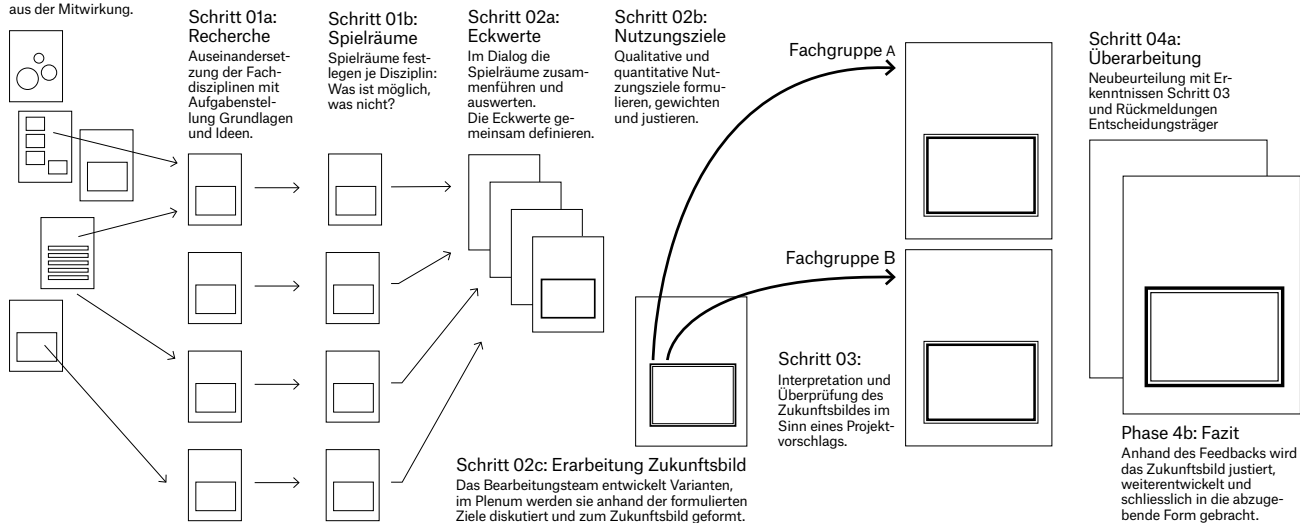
aus der Mitwirkung.

Schritt 01a: Recherche
Auseinandersetzung der Fachdisziplinen mit Aufgabenstellung Grundlagen und Ideen.

Schritt 01b: Spielräume
Spielräume festlegen je Disziplin: Was ist möglich, was nicht?

Schritt 02a: Eckwerte
Im Dialog die Spielräume zusammenführen und auswerten. Die Eckwerte gemeinsam definieren.

Schritt 02b: Nutzungsziele
Qualitative und quantitative Nutzungsziele formulieren, gewichten und justieren.

Fachgruppe A

Fachgruppe B

Schritt 04a: Überarbeitung
Neubeurteilung mit Erkenntnissen Schritt 03 und Rückmeldungen Entscheidungsträger

Schritt 03:
Interpretation und Überprüfung des Zukunftsbildes im Sinn eines Projektvorschlags.

Schritt 02c: Erarbeitung Zukunftsbild
Das Bearbeitungsteam entwickelt Varianten, im Plenum werden sie anhand der formulierten Ziele diskutiert und zum Zukunftsbild geformt.

Phase 4b: Fazit
Anhand des Feedbacks wird das Zukunftsbild justiert, weiterentwickelt und schliesslich in die abzugebende Form gebracht.